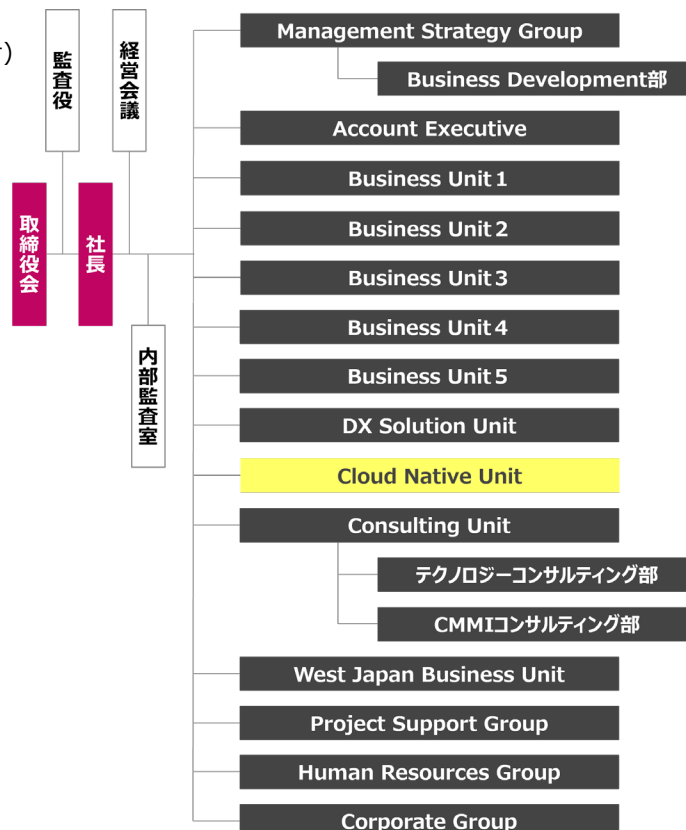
)

取締役会

監査役

社長

経営会議

内部監査室

Management Strategy Group

Business Development部

Account Executive

Business Unit 1

Business Unit 2

Business Unit 3

Business Unit 4

Business Unit 5

DX Solution Unit

Cloud Native Unit

Consulting Unit

テクノロジーコンサルティング部

CMMIコンサルティング部

West Japan Business Unit

Project Support Group

Human Resources Group

Corporate Group